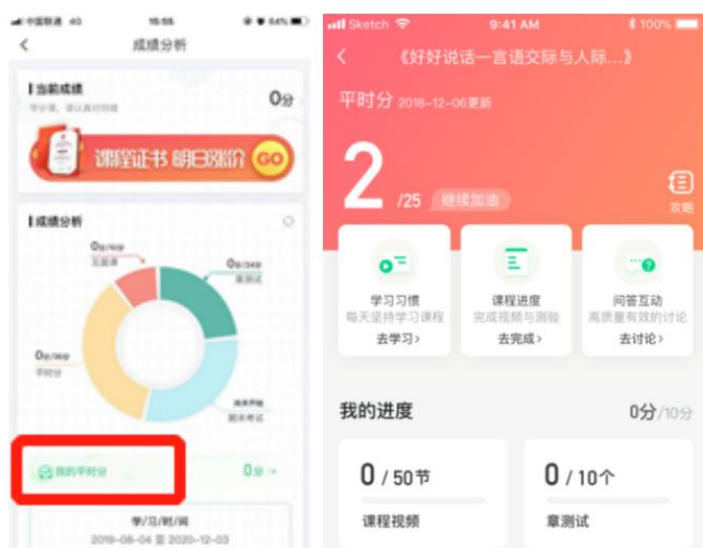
中国联通 4G 15:55 64%

成绩分析

当前成绩
0分

课程证书 即日领取 GO

成绩分析

0分/40分
见面课

0分/30分
章测试

0分/30分
平时分

尚未开放
期末考试

我的平时分
0分 →

学习时间
2019-08-04 至 2020-12-03

Sketch 9:41 AM 100%

《好好说话—言语交际与人际...》

平时分 2018-12-06更新

2 /25 继续加油

攻略

学习习惯
每天坚持学习课程
去学习 >

课程进度
完成视频与测验
去完成 >

问答互动
高质量有效的讨论
去讨论 >

我的进度
0分/10分

0 / 50节
课程视频

0 / 10个
章测试